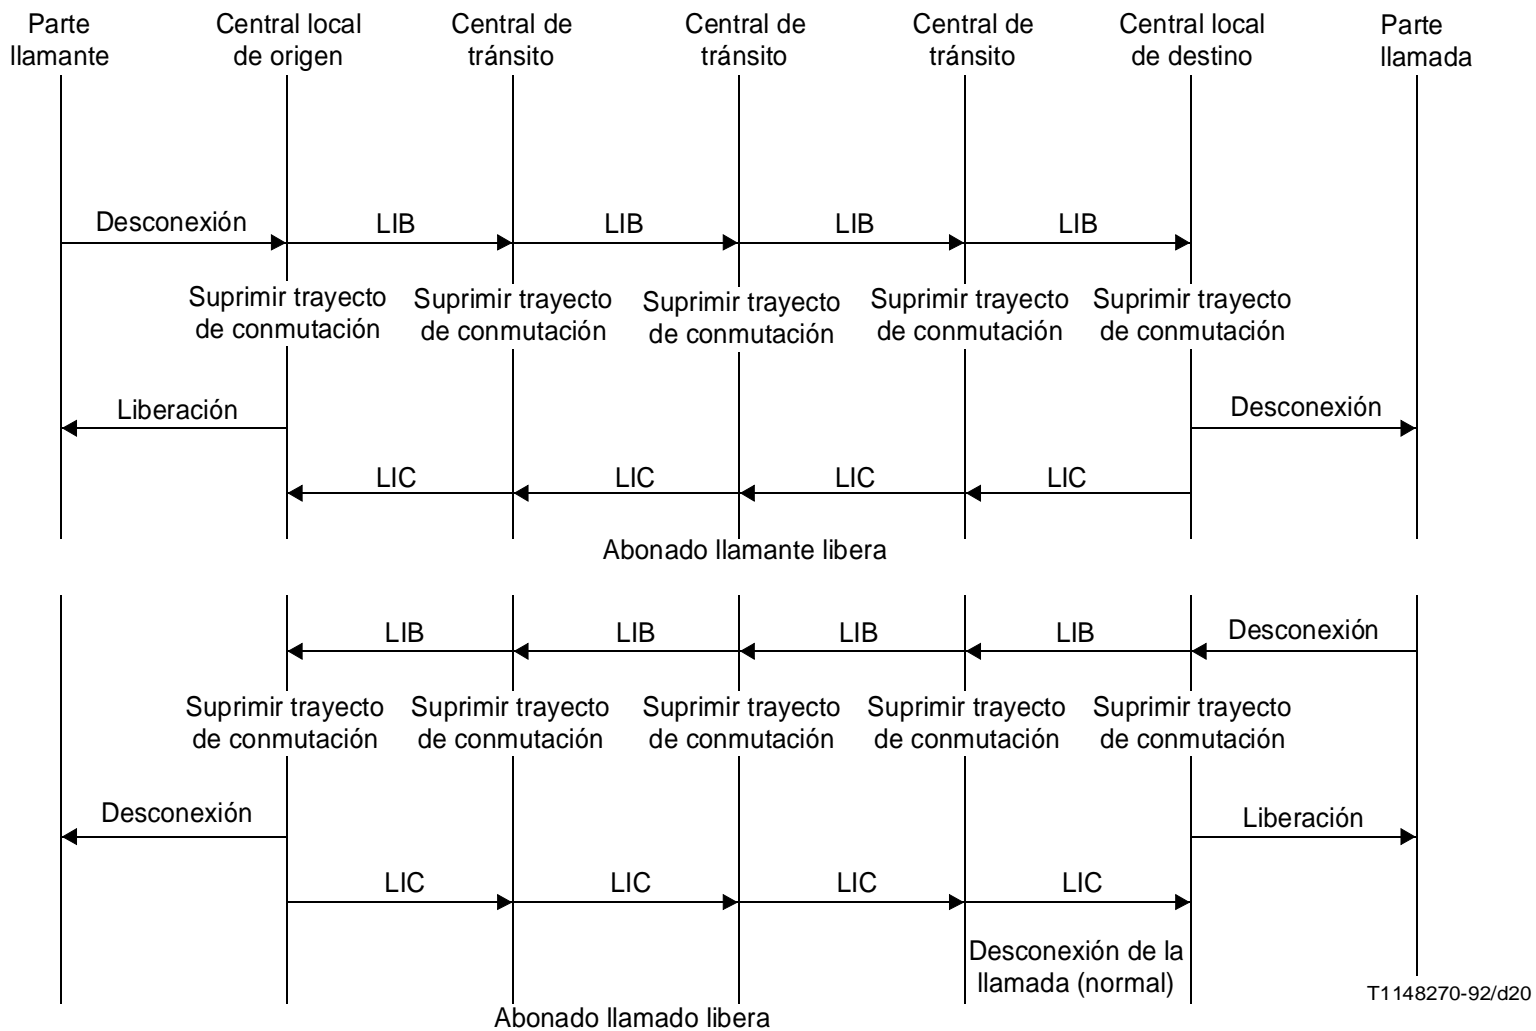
Parte llamante

Central local de origen

Central de tránsito

Central de tránsito

Central de tránsito

Central local de destino

Parte llamada

Desconexión

LIB

LIB

LIB

LIB

Suprimir trayecto de conmutación

Suprimir trayecto de conmutación

Suprimir trayecto de conmutación

Suprimir trayecto de conmutación

Suprimir trayecto de conmutación

Liberación

Desconexión

LIC

LIC

LIC

LIC

Abonado llamante libera

LIB

LIB

LIB

LIB

Desconexión

Suprimir trayecto de conmutación

Suprimir trayecto de conmutación

Suprimir trayecto de conmutación

Suprimir trayecto de conmutación

Suprimir trayecto de conmutación

Desconexión

Liberación

LIC

LIC

LIC

LIC

Desconexión de la llamada (normal)

T1148270-92/d20

Abonado llamado libera